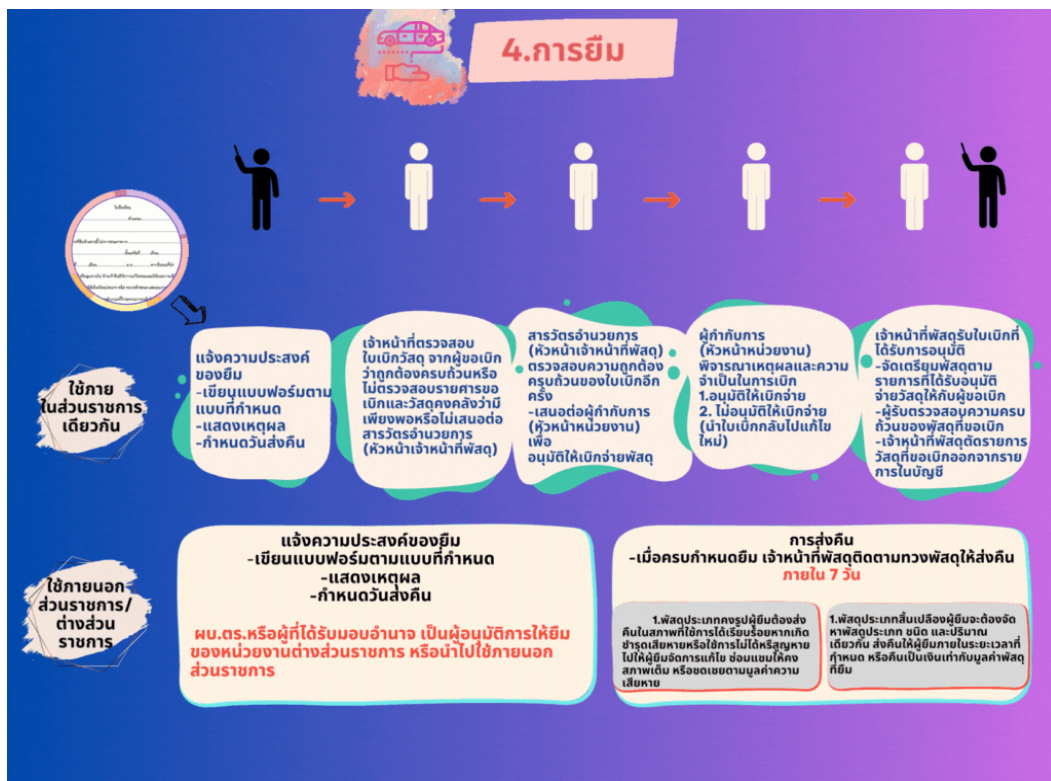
4.การยืม

ใช้ภายในส่วนราชการเดียวกัน

แจ้งความประสงค์ของยืม
-เขียนแบบฟอร์มตามแบบที่กำหนด
-แสดงเหตุผล
-กำหนดวันส่งคืน

เจ้าหน้าที่ตรวจสอบใบเบิกวัสดุ จากผู้ขอเบิก ว่าถูกต้องครบถ้วนหรือไม่ตรวจสอบรายศาสขอเบิกและวัสดุคงคลังว่ามีเพียงพอหรือไม่เสนอต่อสารวัตรอำนวยการ (หัวหน้าเจ้าหน้าที่พัสดุ)

สารวัตรอำนวยการ (หัวหน้าเจ้าหน้าที่พัสดุ) ตรวจสอบความถูกต้องครบถ้วนของใบเบิกอีกครั้ง
-เสนอต่อผู้กำกับการ (หัวหน้าหน่วยงาน) เพื่ออนุมัติให้เบิกจ่ายพัสดุ

ผู้กำกับการ (หัวหน้าหน่วยงาน) พิจารณาเหตุผลและความจำเป็นในการเบิก
1.อนุมัติให้เบิกจ่าย
2. ไม่อนุมัติให้เบิกจ่าย (นำใบเบิกกลับไปแก้ไขใหม่)

เจ้าหน้าที่พัสดุรับใบเบิกที่ได้รับการอนุมัติ
-จัดเตรียมพัสดุตามรายการที่ได้รับอนุมัติจ่ายวัสดุให้กับผู้ขอเบิก
-ผู้รับตรวจสอบความครบถ้วนของพัสดุที่ขอเบิก
-เจ้าหน้าที่พัสดุตัดรายการวัสดุที่ขอเบิกออกจากรายการในบัญชี

ใช้ภายนอกส่วนราชการ/ต่างส่วนราชการ

แจ้งความประสงค์ของยืม
-เขียนแบบฟอร์มตามแบบที่กำหนด
-แสดงเหตุผล
-กำหนดวันส่งคืน

ผบ.ตร.หรือผู้ที่ได้รับมอบอำนาจ เป็นผู้อนุมัติการให้ยืมของหน่วยงานต่างส่วนราชการ หรือนำไปใช้ภายนอกส่วนราชการ

การส่งคืน
-เมื่อครบกำหนดยืม เจ้าหน้าที่พัสดุติดตามทวงพัสดุให้ส่งคืน ภายใน 7 วัน

1.พัสดุประเภทคงรูปผู้ยืมต้องส่งคืนในสภาพที่ใช้การได้เรียบร้อยหากเกิดชำรุดเสียหายหรือใช้การไม่ได้หรือสูญหายไปให้ผู้ยืมจัดการแก้ไข ซ่อมแซมให้คงสภาพเดิม หรือชดเชยตามมูลค่าความเสียหาย

1.พัสดุประเภทสิ้นเปลืองผู้ยืมจะต้องจัดหาพัสดุประเภท ชนิด และปริมาณเดียวกัน ส่งคืนให้ผู้ยืมภายในระยะเวลาที่กำหนด หรือคืนเป็นเงินเท่ากับมูลค่าพัสดุที่ยืม